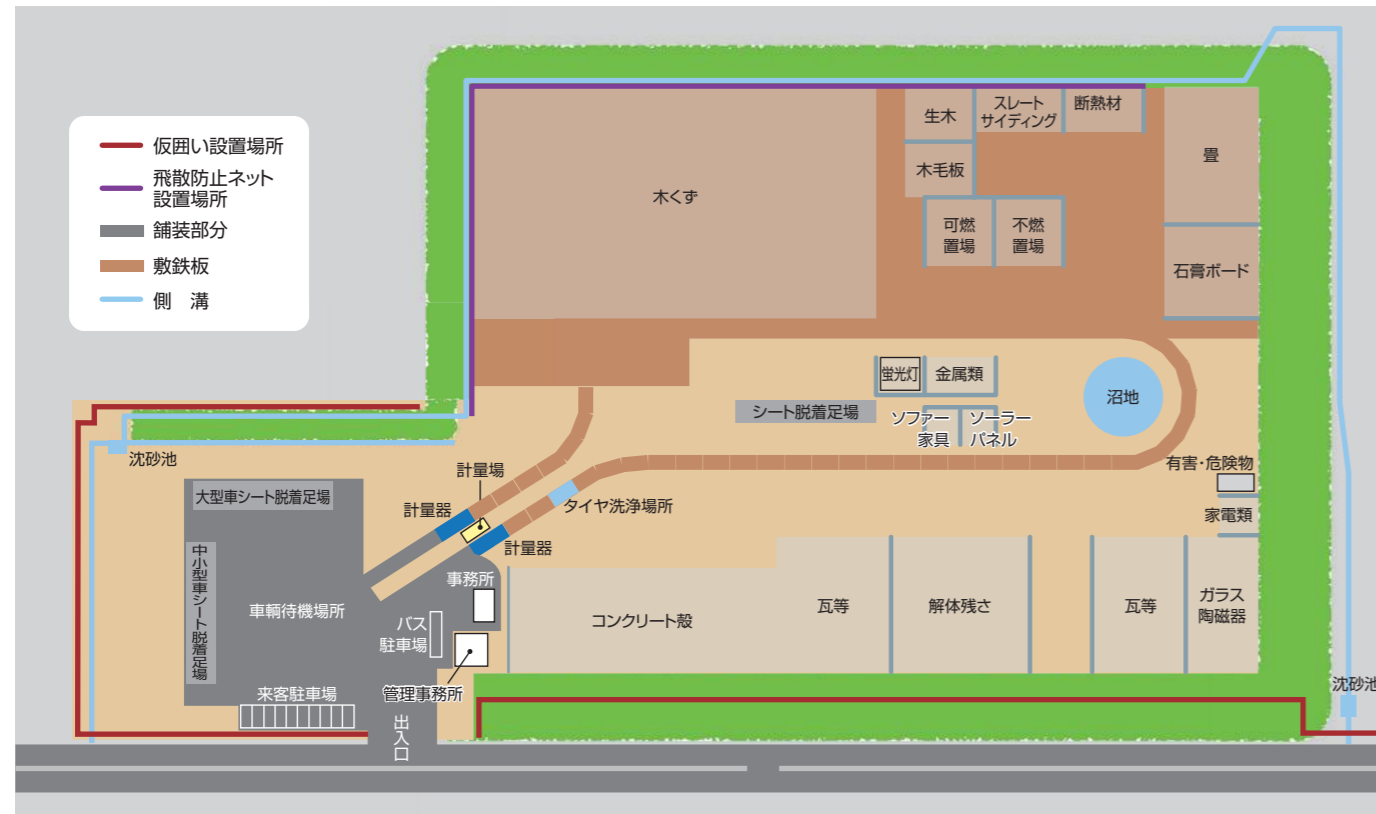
仮囲い設置場所
飛散防止ネット設置場所
舗装部分
敷鉄板
側　溝

木くず
生木
スレートサイディング
断熱材
畳
木毛板
可燃置場
不燃置場
石膏ボード
蛍光灯
金属類
沼地
シート脱着足場
ソファー家具
ソーラーパネル
有害・危険物
家電類
沈砂池
計量場
計量器
タイヤ洗浄場所
計量器
大型車シート脱着足場
中小型車シート脱着足場
車輌待機場所
事務所
バス駐車場
管理事務所
来客駐車場
出入口
コンクリート殻
瓦等
解体残さ
瓦等
ガラス陶磁器
沈砂池